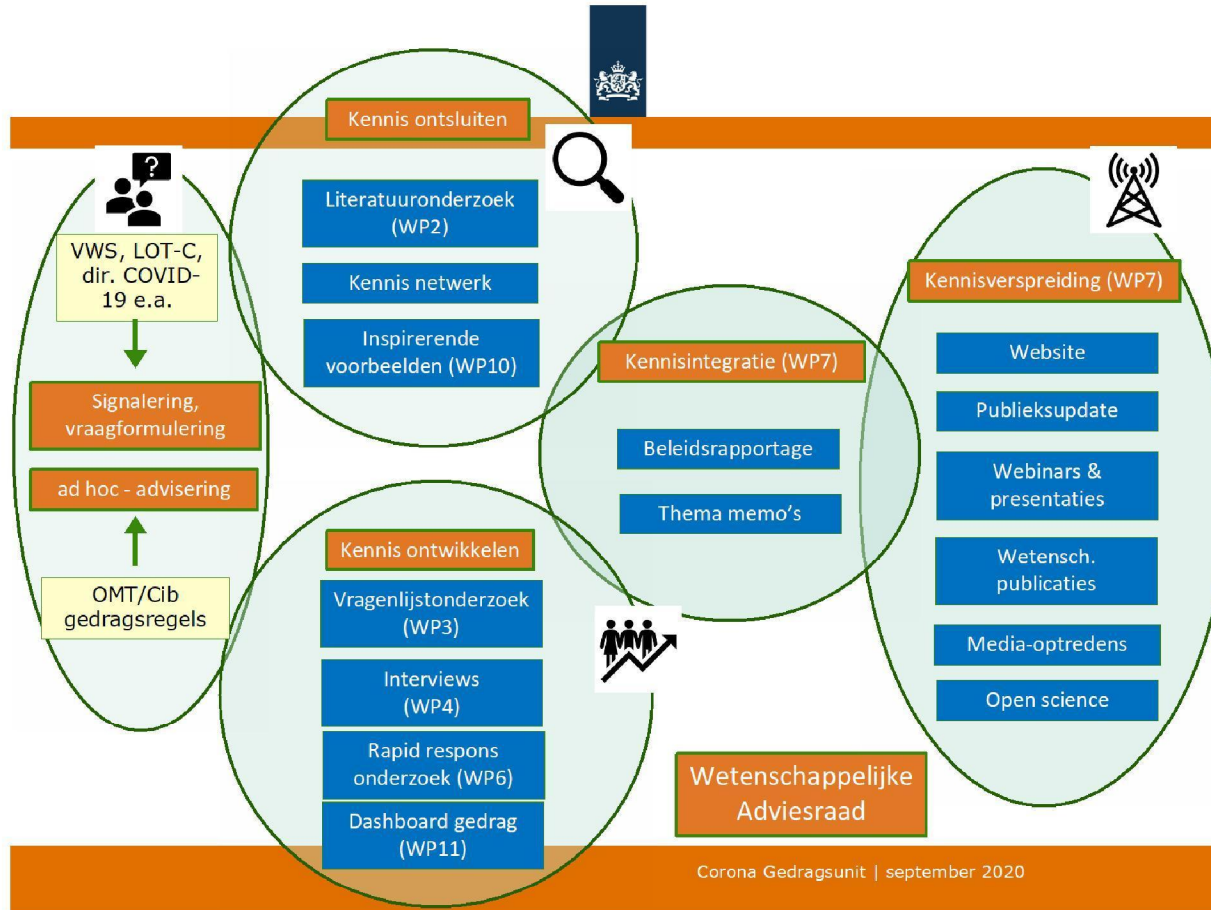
?

VWS, LOT-C, dir. COVID-19 e.a.

Signalering, vraagformulering

ad hoc - advisering

OMT/Cib gedragsregels

Kennis ontsluiten

Literatuuronderzoek (WP2)

Kennis netwerk

Inspirerende voorbeelden (WP10)

Kennis ontwikkelen

Vragenlijstonderzoek (WP3)

Interviews (WP4)

Rapid respons onderzoek (WP6)

Dashboard gedrag (WP11)

Kennisintegratie (WP7)

Beleidsrapportage

Thema memo's

Kennisverspreiding (WP7)

Website

Publieksupdate

Webinars & presentaties

Wetensch. publicaties

Media-optredens

Open science

Wetenschappelijke Adviesraad

Corona Gedragsunit | september 2020